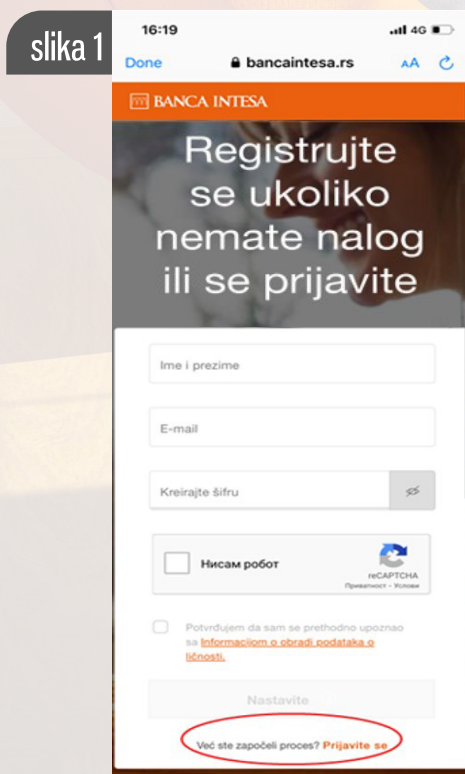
slika 1

16:19
4G

Done
bancaintesa.rs
AA

BANCA INTESA

Registrujte se ukoliko nemate nalog ili se prijavite

Ime i prezime

E-mail

Kreirajte šifru

Нисам робот
reCAPTCHA
Приватност - Услови

Potvrđujem da sam se prethodno upoznao sa Informacijom o obradi podataka o ličnosti.

Nastavite

Već ste započeli proces? Prijavite se